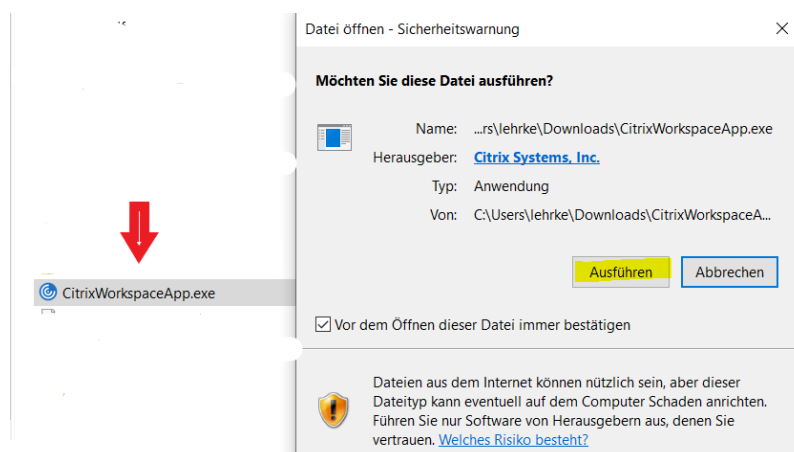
CitrixWorkspaceApp.exe

Datei öffnen - Sicherheitswarnung

×

Möchten Sie diese Datei ausführen?

Name: ...rs\lehrke\Downloads\CitrixWorkspaceApp.exe

Herausgeber: Citrix Systems, Inc.

Typ: Anwendung

Von: C:\Users\lehrke\Downloads\CitrixWorkspaceA...

Ausführen

Abbrechen

Vor dem Öffnen dieser Datei immer bestätigen

Dateien aus dem Internet können nützlich sein, aber dieser Dateityp kann eventuell auf dem Computer Schaden anrichten. Führen Sie nur Software von Herausgebern aus, denen Sie vertrauen. Welches Risiko besteht?